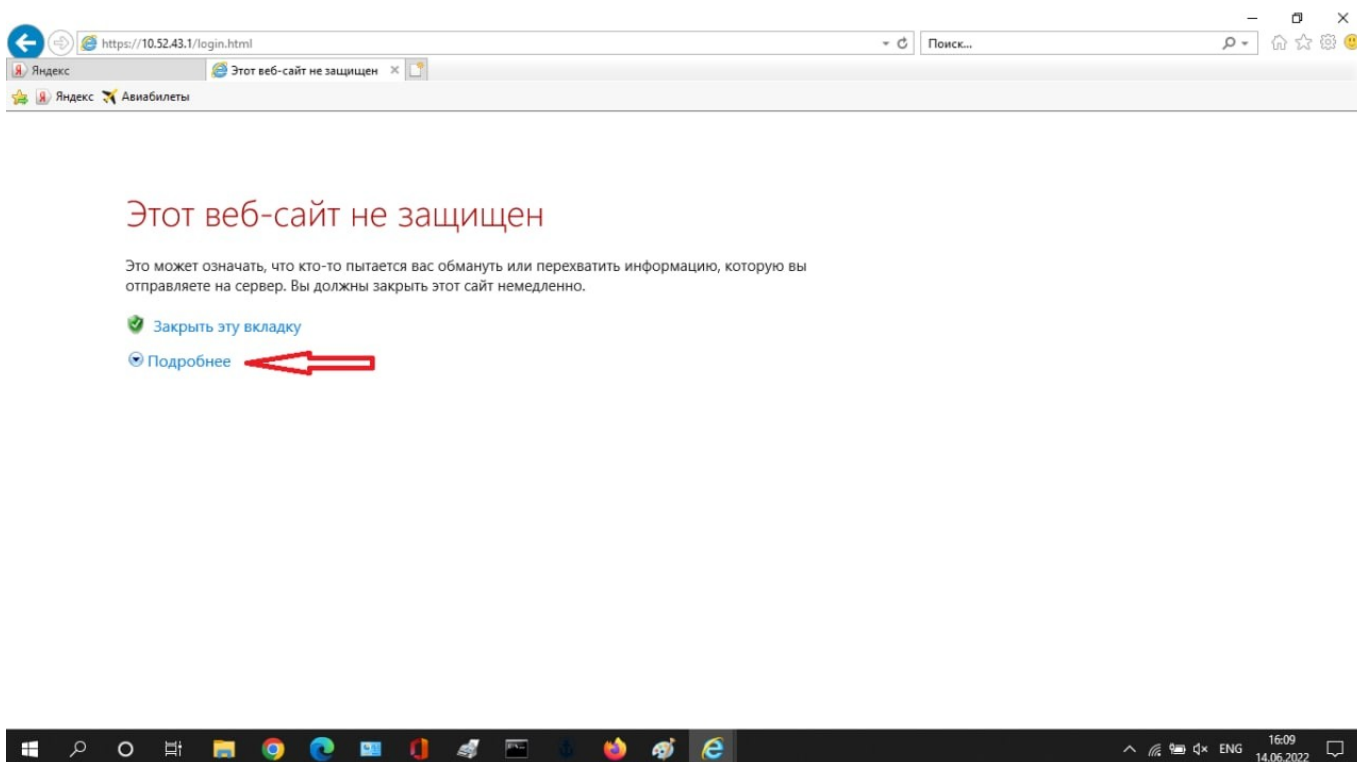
https://10.52.43.1/login.html

Поиск...

Яндекс

Этот веб-сайт не защищен

Яндекс Авиабилеты

Этот веб-сайт не защищен

Это может означать, что кто-то пытается вас обмануть или перехватить информацию, которую вы отправляете на сервер. Вы должны закрыть этот сайт немедленно.

Закрыть эту вкладку

Подробнее

ENG 16:09 14.06.2022